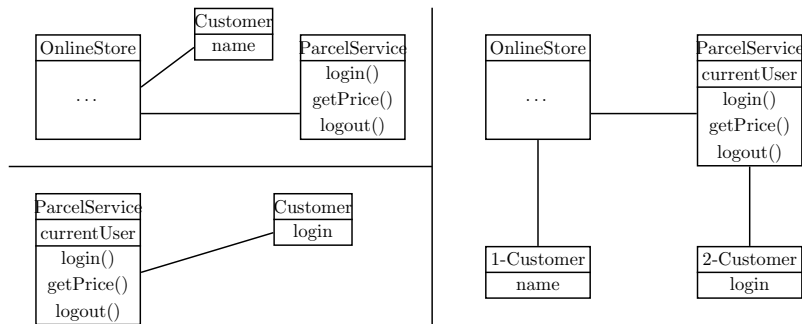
Customer
name

OnlineStore
...

ParcelService
login()
getPrice()
logout()

ParcelService
currentUser
login()
getPrice()
logout()

Customer
login

OnlineStore
...

ParcelService
currentUser
login()
getPrice()
logout()

1-Customer
name

2-Customer
login